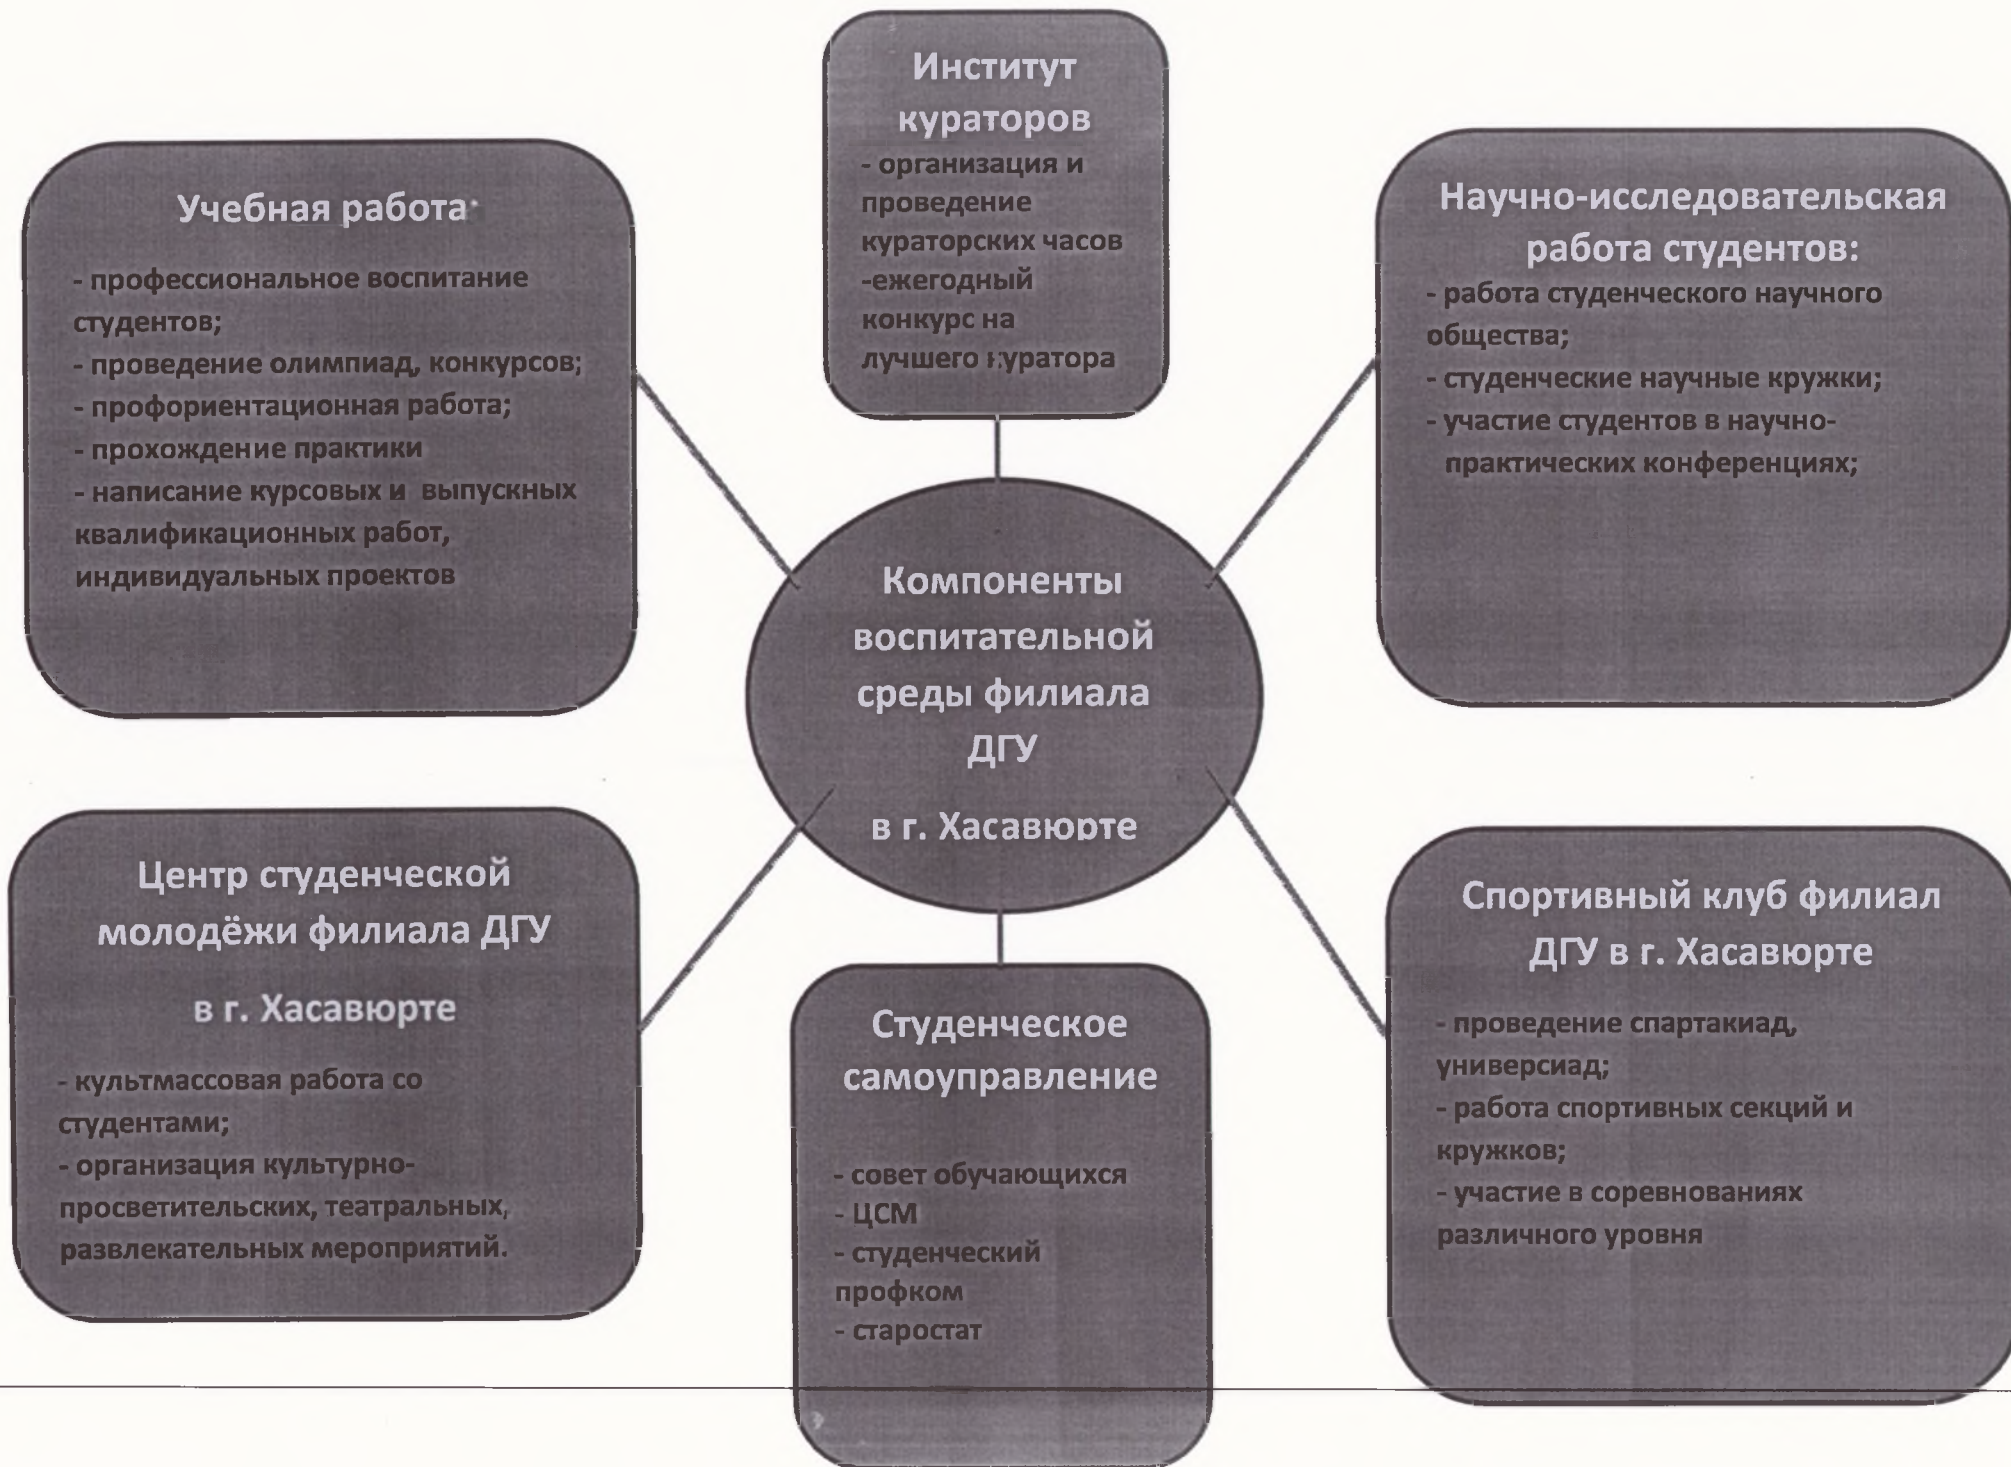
Институт кураторов
- организация и проведение кураторских часов
-ежегодный конкурс на лучшего куратора

Учебная работа:
- профессиональное воспитание студентов;
- проведение олимпиад, конкурсов;
- профориентационная работа;
- прохождение практики
- написание курсовых и выпускных квалификационных работ, индивидуальных проектов

Научно-исследовательская работа студентов:
- работа студенческого научного общества;
- студенческие научные кружки;
- участие студентов в научно-практических конференциях;

Компоненты воспитательной среды филиала ДГУ

в г. Хасавюрте

Центр студенческой молодёжи филиала ДГУ

в г. Хасавюрте
- культмассовая работа со студентами;
- организация культурно-просветительских, театральных, развлекательных мероприятий.

Студенческое самоуправление

- совет обучающихся
- ЦСМ
- студенческий профком
- старостат

Спортивный клуб филиал ДГУ в г. Хасавюрте
- проведение спартакиад, универсиад;
- работа спортивных секций и кружков;
- участие в соревнованиях различного уровня